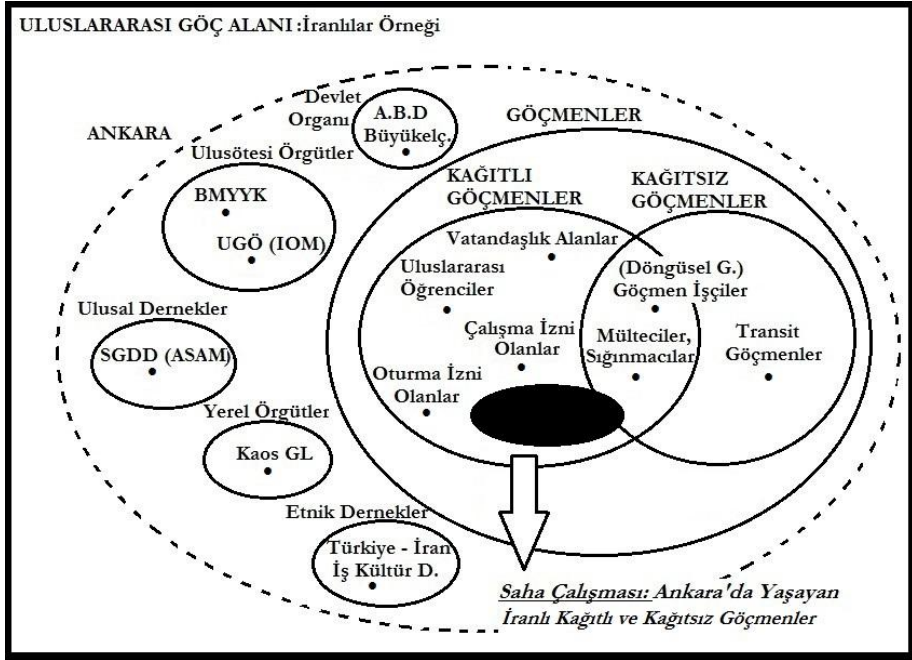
ULUSLARARASI GÖÇ ALANI :İranlılar Örneği

ANKARA

Devlet Organı

A.B.D Büyükelç.

Ulusötesi Örgütler

BMYYK

UGÖ (IOM)

Ulusal Dernekler

SGDD (ASAM)

Yerel Örgütler

Kaos GL

Etnik Dernekler

Türkiye - İran İş Kültür D.

GÖÇMENLER

KAĞITLI GÖÇMENLER

KAĞITSIZ GÖÇMENLER

Vatandaşlık Alanlar

Uluslararası Öğrenciler

Çalışma İzni Olanlar

Oturma İzni Olanlar

(Döngüsel G.) Göçmen İşçiler

Mülteciler, Sığınmacılar

Transit Göçmenler

Saha Çalışması: Ankara'da Yaşayan İranlı Kağıtlı ve Kağıtsız Göçmenler